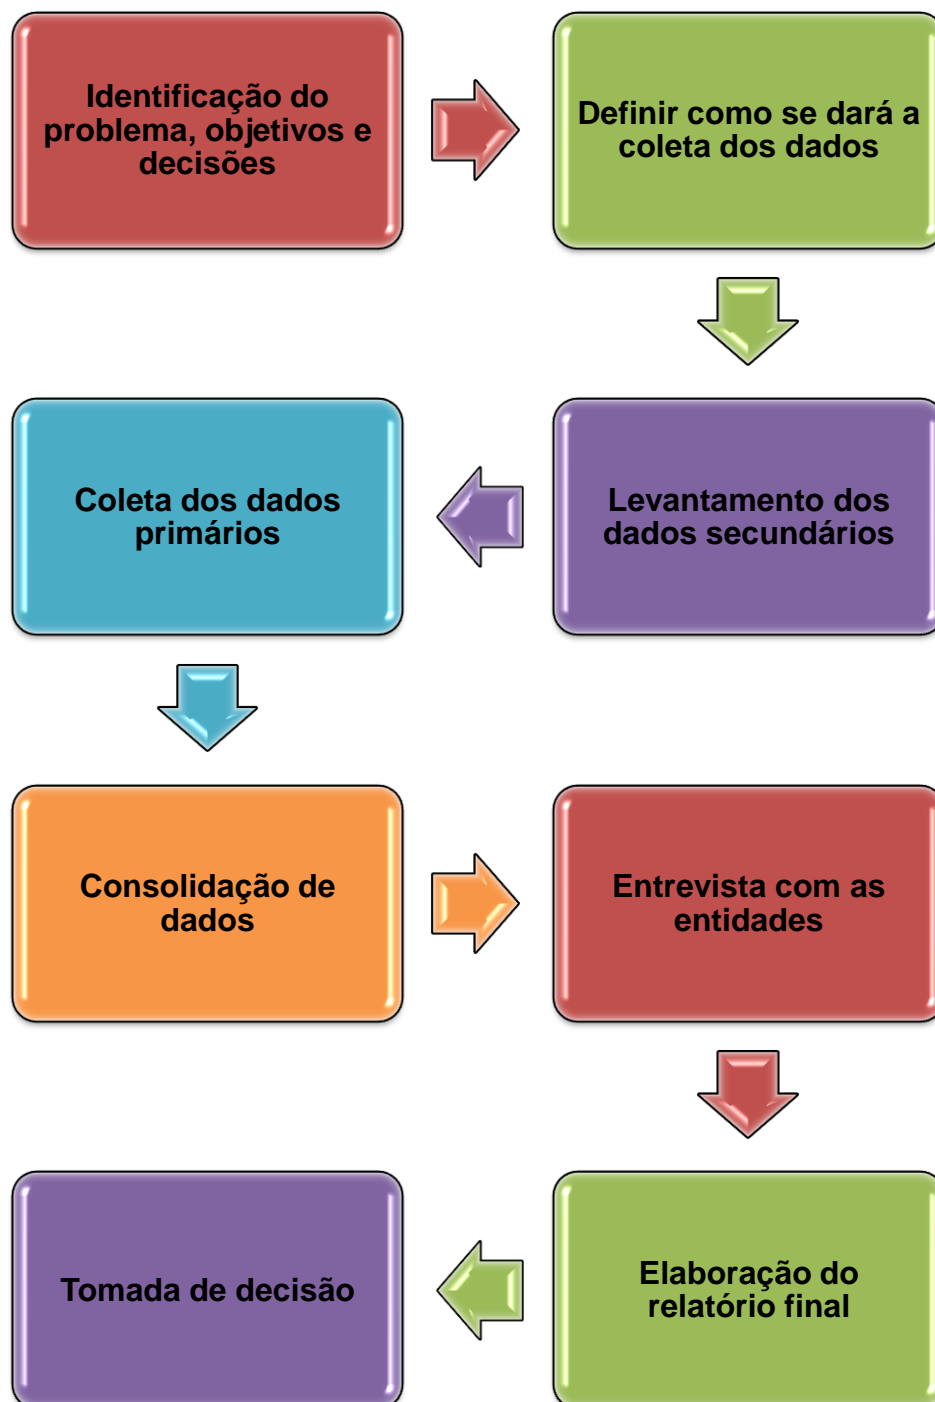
Identificação do problema, objetivos e decisões

Definir como se dará a coleta dos dados

Levantamento dos dados secundários

Coleta dos dados primários

Consolidação de dados

Entrevista com as entidades

Elaboração do relatório final

Tomada de decisão